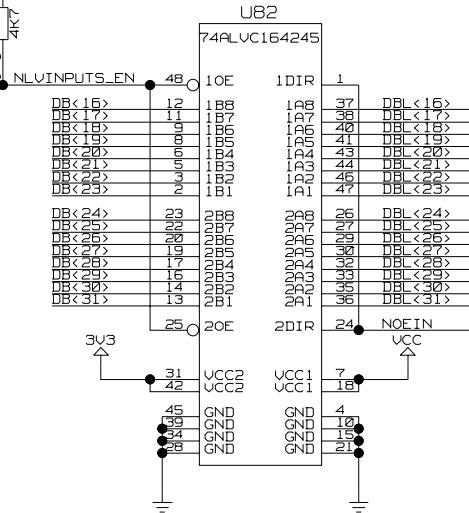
4K7

U82

74ALVC164245

NLVINPUTS_EN 48 1OE 1DIR 1

DB<16> 12 1B8 1A8 37 DBL<16>
DB<17> 11 1B7 1A7 38 DBL<17>
DB<18> 9 1B6 1A6 40 DBL<18>
DB<19> 8 1B5 1A5 41 DBL<19>
DB<20> 6 1B4 1A4 43 DBL<20>
DB<21> 5 1B3 1A3 44 DBL<21>
DB<22> 3 1B2 1A2 46 DBL<22>
DB<23> 2 1B1 1A1 47 DBL<23>

DB<24> 23 2B8 2A8 26 DBL<24>
DB<25> 22 2B7 2A7 27 DBL<25>
DB<26> 20 2B6 2A6 29 DBL<26>
DB<27> 19 2B5 2A5 30 DBL<27>
DB<28> 17 2B4 2A4 32 DBL<28>
DB<29> 16 2B3 2A3 33 DBL<29>
DB<30> 14 2B2 2A2 35 DBL<30>
DB<31> 13 2B1 2A1 36 DBL<31>

25 2OE 2DIR 24 NOEIN

3V3 VCC

31 VCC2 VCC1 7
42 VCC2 VCC1 18

45 GND GND 4
39 GND GND 10
34 GND GND 15
28 GND GND 21